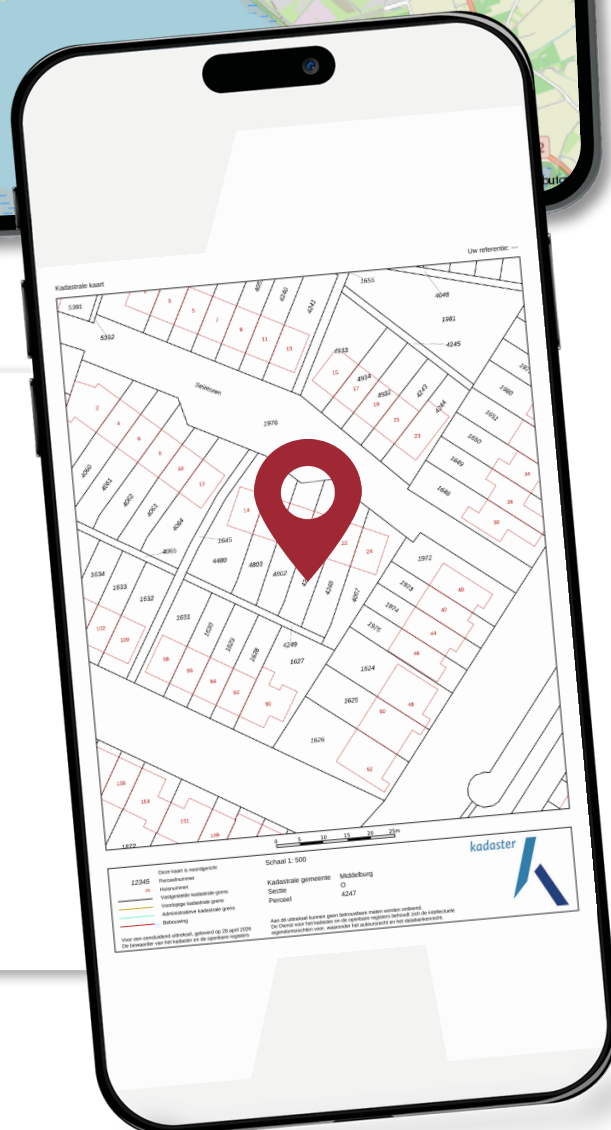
Uw referentie: —

Kadastrale kaart

5391
5392
1656
4048
1981
4245
5
5
7
9
11
13
4240
4241
4933
15
4914
17
4502
19
4243
21
4244
23
Gebroeen
1976
2
4
6
8
10
12
14
16
18
20
22
24
4060
4061
4062
4063
4064
4065
1645
4480
4803
4802
4248
4247
4249
1972
1973
1974
1975
1634
1633
1632
1631
1630
1629
1628
1627
1624
1625
1626
102
100
98
96
94
92
90
40
42
44
46
48
50
52
1680
1651
1650
1649
1648
34
36
38
155
153
151
149
1622

0 5 10 15 20 25m
Schaal 1: 500

kadaster

12345 Deze kaart is noordgericht
Perceelnummer
Huisnummer
Vastgestelde kadastrale grens
Voorlopige kadastrale grens
Administratieve kadastrale grens
Bebouwing

Kadastrale gemeente Middelburg
Sectie O
Perceel 4247

Aan dit uittreksel kunnen geen betrokkenheid rechten worden ontleend.
De Dienst voor het kadaster en de openbare registers behoudt zich de intellectuele eigendomsrechten voor, waaronder het auteursrecht en het databankenrecht.

Voor een eensluidend uittreksel, geleverd op 28 april 2026
De bewaarder van het kadaster en de openbare registers